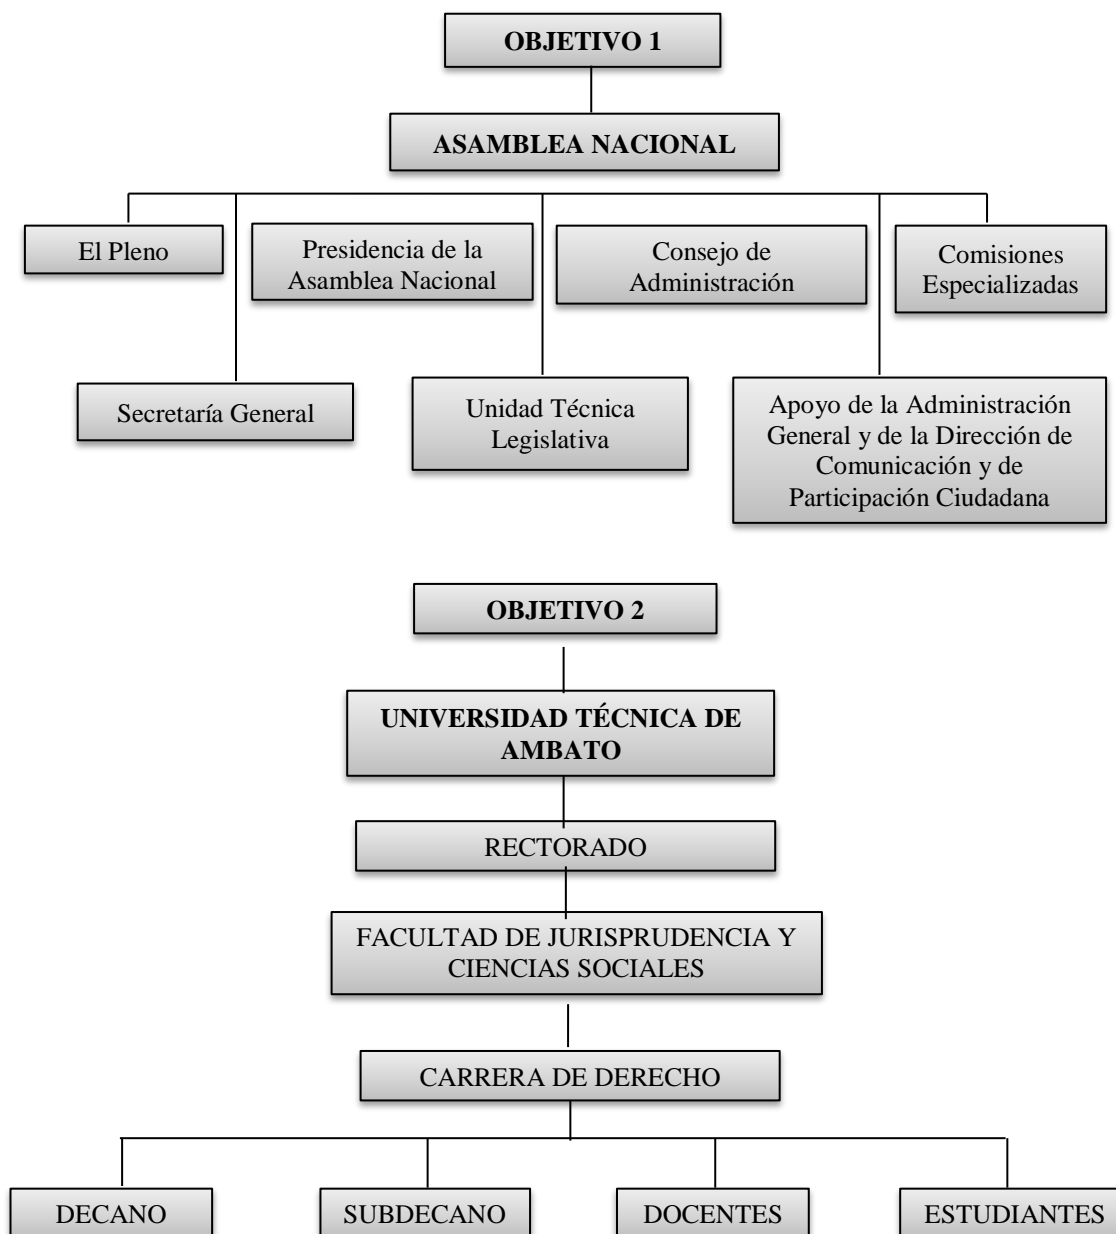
OBJETIVO 1

ASAMBLEA NACIONAL

El Pleno

Presidencia de la Asamblea Nacional

Consejo de Administración

Comisiones Especializadas

Secretaría General

Unidad Técnica Legislativa

Apoyo de la Administración General y de la Dirección de Comunicación y de Participación Ciudadana

OBJETIVO 2

UNIVERSIDAD TÉCNICA DE AMBATO

RECTORADO

FACULTAD DE JURISPRUDENCIA Y CIENCIAS SOCIALES

CARRERA DE DERECHO

DECANO

SUBDECANO

DOCENTES

ESTUDIANTES